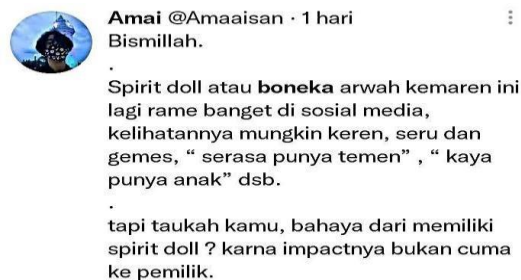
Amai @Amaaisan · 1 hari
Bismillah.

.

Spirit doll atau boneka arwah kemaren ini lagi rame banget di sosial media, kelihatannya mungkin keren, seru dan gemes, " serasa punya temen" , " kaya punya anak" dsb.

.

tapi taukah kamu, bahaya dari memiliki spirit doll ? karna impactnya bukan cuma ke pemilik.